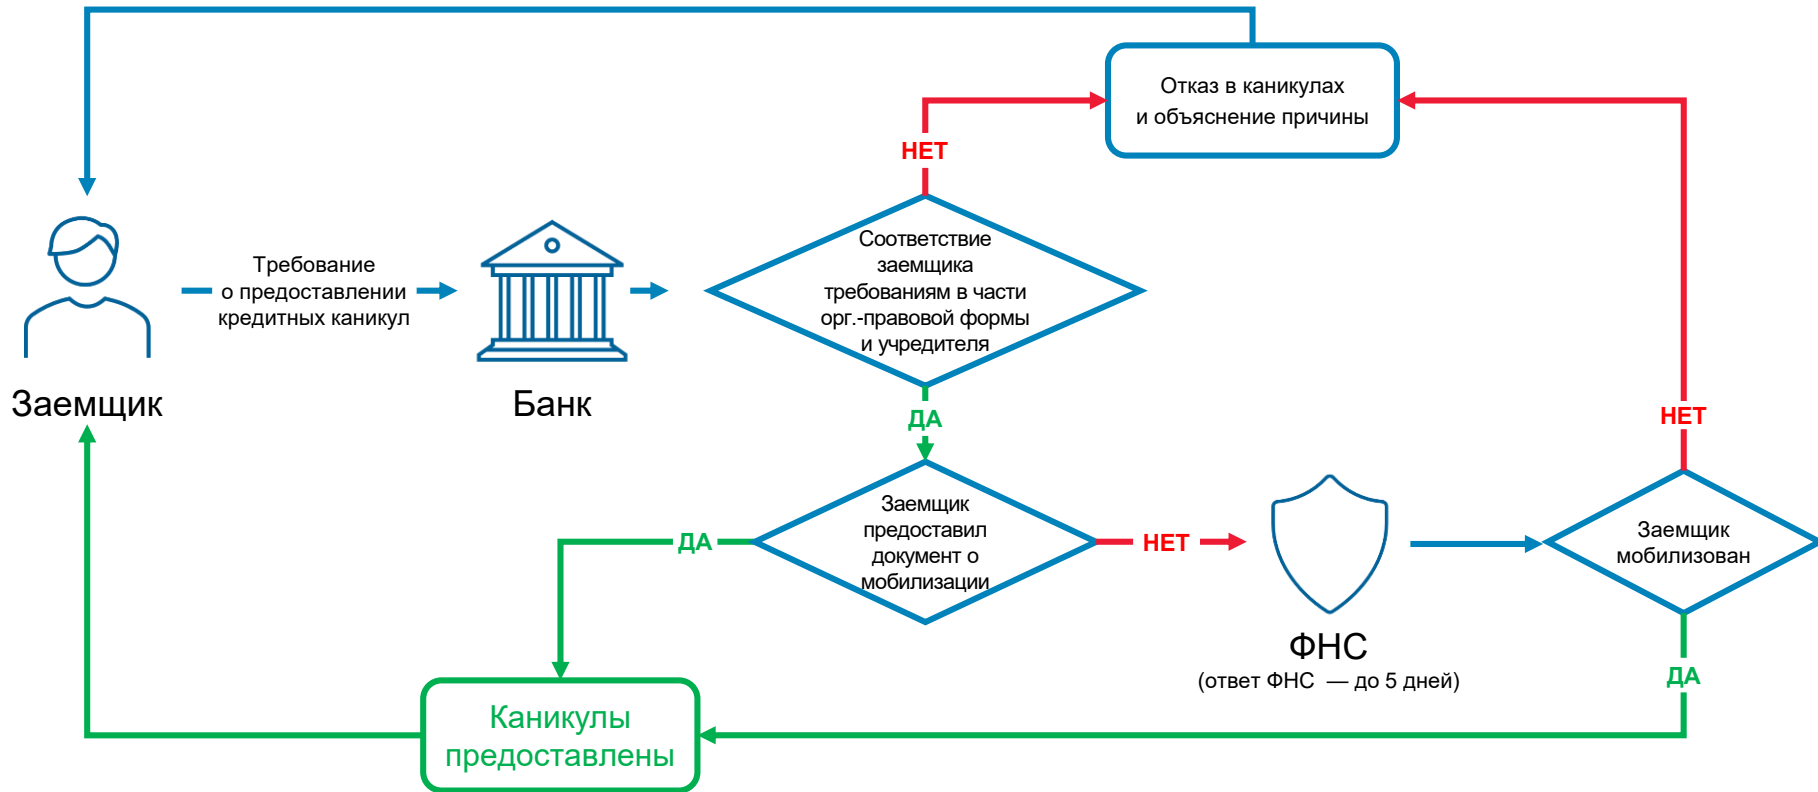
Отказ в каникулах и объяснение причины

НЕТ

Заемщик

Требование о предоставлении кредитных каникул

Банк

Соответствие заемщика требованиям в части орг.-правовой формы и учредителя

ДА

НЕТ

ДА

Заемщик предоставил документ о мобилизации

НЕТ

ФНС
(ответ ФНС — до 5 дней)

Заемщик мобилизован

ДА

Каникулы предоставлены